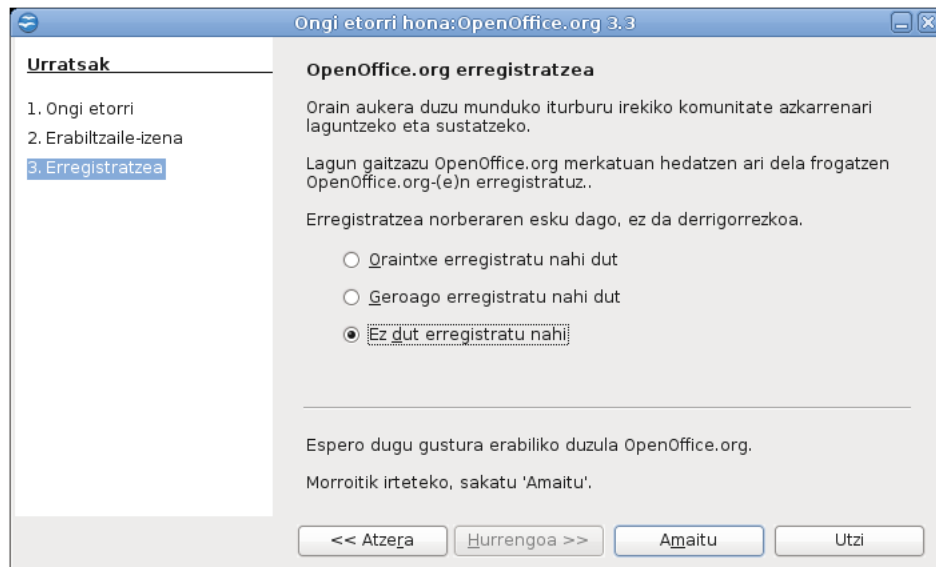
Ongi etorri hona:OpenOffice.org 3.3

Urratsak

1. Ongi etorri
2. Erabiltzaile-izena
3. Erregistratzea

OpenOffice.org erregistratzea

Orain aukera duzu munduko iturburu irekiko komunitate azkarrenari laguntzeko eta sustatzeko.

Lagun gaitzazu OpenOffice.org merkatuan hedatzen ari dela frogatzen OpenOffice.org-(e)n erregistratuz..

Erregistratzea norberaren esku dago, ez da derrigorrezkoa.

Oraintxe erregistratu nahi dut

Geroago erregistratu nahi dut

Ez dut erregistratu nahi

Espero dugu gustura erabiliko duzula OpenOffice.org.

Morroitik irteteko, sakatu 'Amaitu'.

<< Atzera
Hurrengoa >>
Amaitu
Utzi